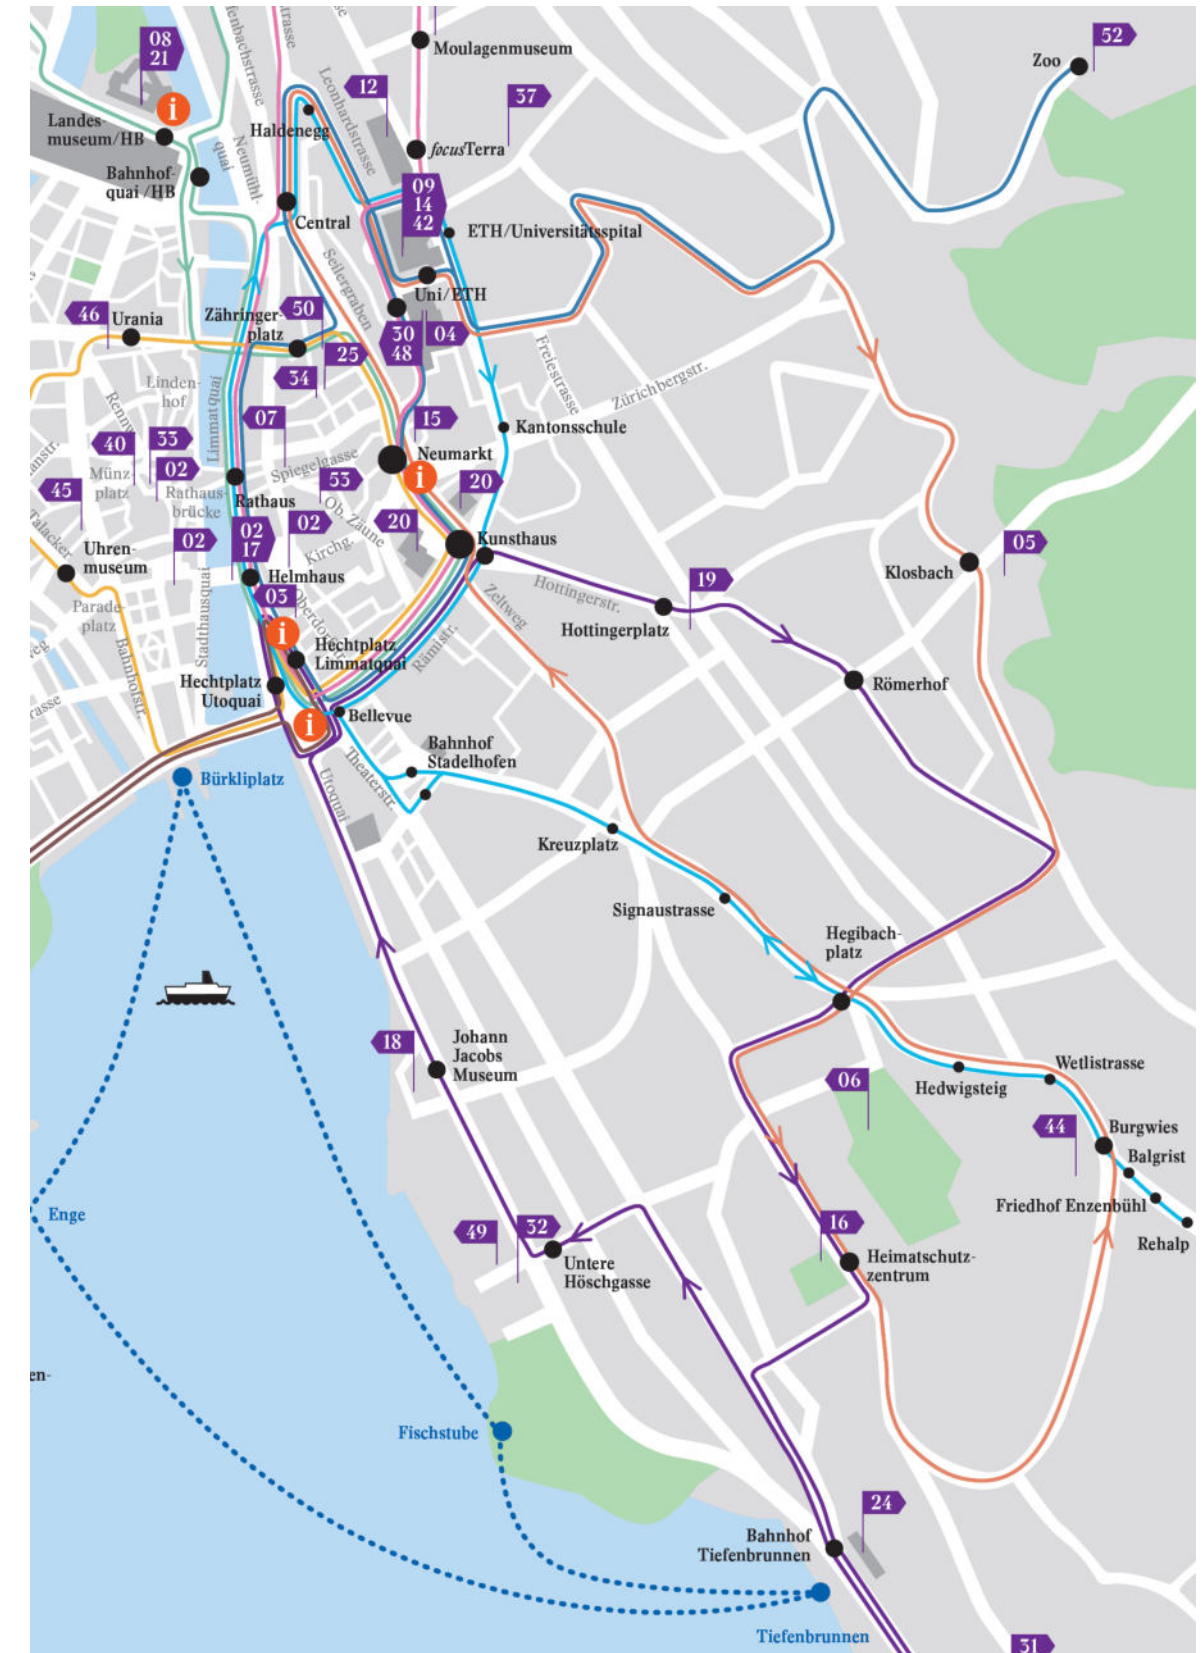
08
21
Landesmuseum/HB
Bahnhofquai /HB
Moulagenmuseum
12
37
52
Zoo
Haldenegg
focusTerra
09
14
42
ETH/Universitätsspital
Central
Uni/ETH
46
Urania
Zähringerplatz
50
25
30
48
04
34
Lindenhof
07
15
Kantonsschule
Zürichbergstr.
40
33
02
Münzplatz
Rathausbrücke
Neumarkt
45
Rathaus
53
20
02
20
Uhrenmuseum
02
02
17
Kunsthaus
Helmhaus
Hottingerstr.
19
05
Klosbach
03
Hottingerplatz
Paradeplatz
Hechtplatz
Limmatquai
Römerhof
Hechtplatz
Utoquai
Bellevue
Bahnhof
Stadelhofen
Bürkliplatz
Kreuzplatz
Signaustrasse
Hegibachplatz
18
Johann
Jacobs
Museum
06
Wetlistrasse
Hedwigsteig
44
Burgwies
Balgrist
Friedhof Enzenbühl
Enge
49
32
Untere
Höschgasse
16
Heimatschutzzentrum
Rehalp
Fischstube
24
Bahnhof
Tiefenbrunnen
Tiefenbrunnen
31
Zeltweg
Rämistr.
Theaterstr.
Utoquai
Seilergraben
Leonhardstrasse
Freiestrasse
Spiegelgasse
Kirchg.
Ob. Zäune
Limmatquai
Stadthausquai
Bahnhofstr.
Talacker
Neumühlequai